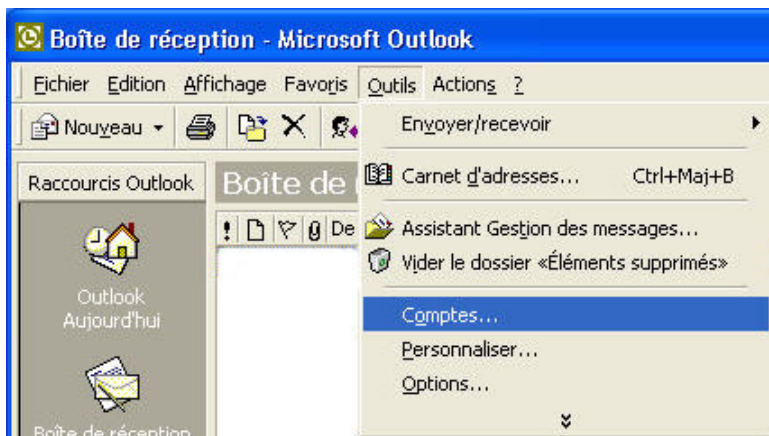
Boîte de réception - Microsoft Outlook

Fichier Edition Affichage Favoris Outils Actions ?

Nouveau

Raccourcis Outlook

Boîte de

Outlook Aujourd'hui

Boîte de réception

! De

Envoyer/recevoir

Carnet d'adresses... Ctrl+Maj+B

Assistant Gestion des messages...

Vider le dossier «Éléments supprimés»

Comptes...

Personnaliser...

Options...